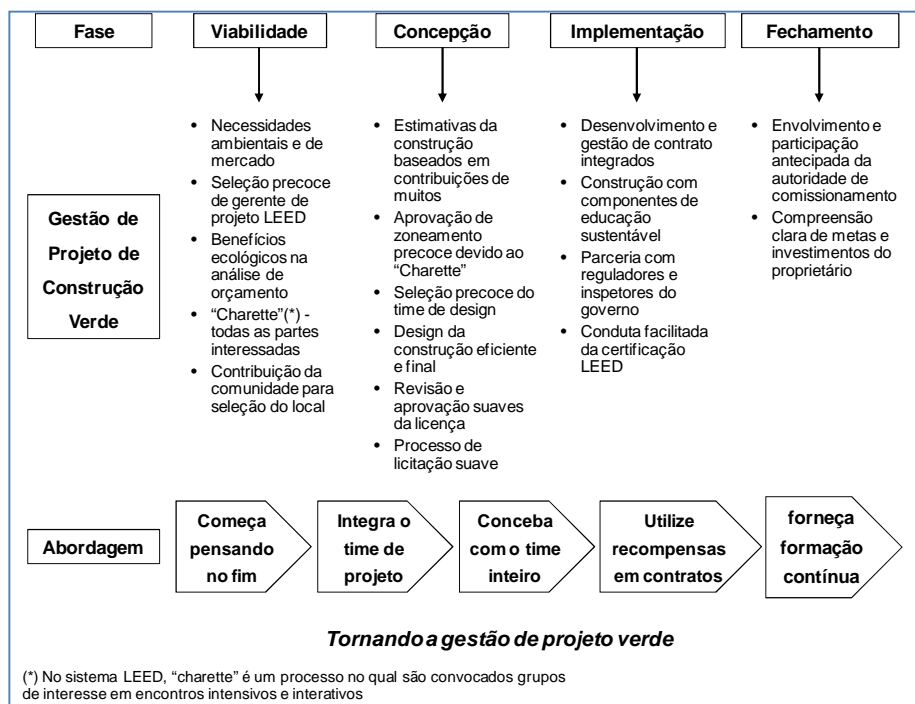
| Fase | Viabilidade | Concepção | Implementação | Fechamento |
|---|---|---|---|---|
| Gestão de Projeto de Construção Verde | • Necessidades ambientais e de mercado<br>• Seleção precoce de gerente de projeto LEED<br>• Benefícios ecológicos na análise de orçamento<br>• "Charette"(*) - todas as partes interessadas<br>• Contribuição da comunidade para seleção do local | • Estimativas da construção baseados em contribuições de muitos<br>• Aprovação de zoneamento precoce devido ao "Charette"<br>• Seleção precoce do time de design<br>• Design da construção eficiente e final<br>• Revisão e aprovação suaves da licença<br>• Processo de licitação suave | • Desenvolvimento e gestão de contrato integrados<br>• Construção com componentes de educação sustentável<br>• Parceria com reguladores e inspetores do governo<br>• Conduta facilitada da certificação LEED | • Envolvimento e participação antecipada da autoridade de comissionamento<br>• Compreensão clara de metas e investimentos do proprietário |
| Abordagem | Começa pensando no fim | Integra o time de projeto | Conceba com o time inteiro | Utilize recompensas em contratos |

forneça formação contínua

Tornando a gestão de projeto verde

(*) No sistema LEED, "charette" é um processo no qual são convocados grupos de interesse em encontros intensivos e interativos